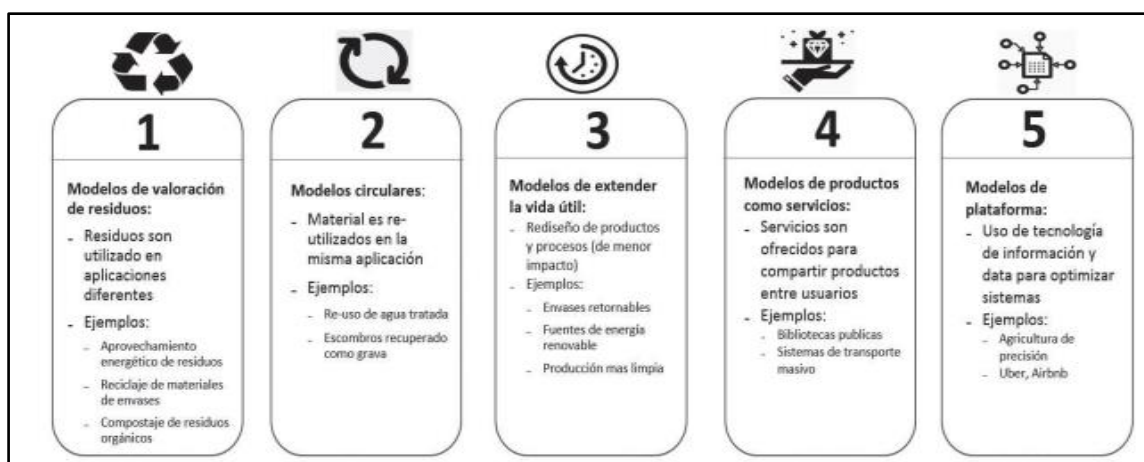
1

Modelos de valoración de residuos:

- Residuos son utilizado en aplicaciones diferentes
- Ejemplos:
  - Aprovechamiento energético de residuos
  - Reciclaje de materiales de envases
  - Compostaje de residuos orgánicos

2

Modelos circulares:

- Material es re-utilizados en la misma aplicación
- Ejemplos:
  - Re-uso de agua tratada
  - Escombros recuperado como grava

3

Modelos de extender la vida útil:

- Rediseño de productos y procesos (de menor impacto)
- Ejemplos:
  - Envases retornables
  - Fuentes de energía renovable
  - Producción mas limpia

4

Modelos de productos como servicios:

- Servicios son ofrecidos para compartir productos entre usuarios
- Ejemplos:
  - Bibliotecas publicas
  - Sistemas de transporte masivo

5

Modelos de plataforma:

- Uso de tecnología de información y data para optimizar sistemas
- Ejemplos:
  - Agricultura de precisión
  - Uber, Airbnb